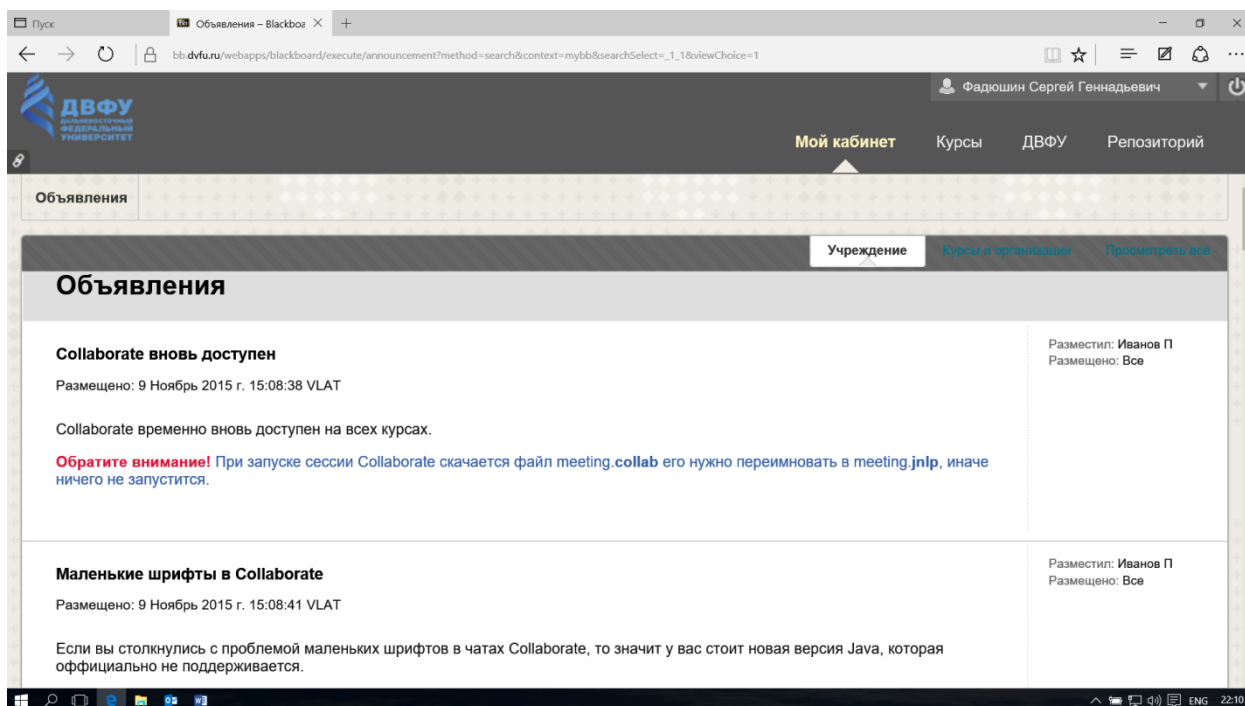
Пуск

Объявления – Blackboa

bb.dvfu.ru/webapps/blackboard/execute/announcement?method=search&context=mybb&searchSelect=_1_1&viewChoice=1

ДВФУ
ДАЛЬНЕВОСТОЧНЫЙ ФЕДЕРАЛЬНЫЙ УНИВЕРСИТЕТ

Фадюшин Сергей Геннадьевич

Мой кабинет   Курсы   ДВФУ   Репозиторий

Объявления

Учреждение   Курсы и организации   Просмотреть все

Объявления

Collaborate вновь доступен

Размещено: 9 Ноябрь 2015 г. 15:08:38 VLAT

Collaborate временно вновь доступен на всех курсах.

Обратите внимание! При запуске сессии Collaborate скачается файл meeting.collab его нужно переимновать в meeting.jnlp, иначе ничего не запустится.

Разместил: Иванов П
Размещено: Все

Маленькие шрифты в Collaborate

Размещено: 9 Ноябрь 2015 г. 15:08:41 VLAT

Если вы столкнулись с проблемой маленьких шрифтов в чатах Collaborate, то значит у вас стоит новая версия Java, которая официально не поддерживается.

Разместил: Иванов П
Размещено: Все

ENG 22:10